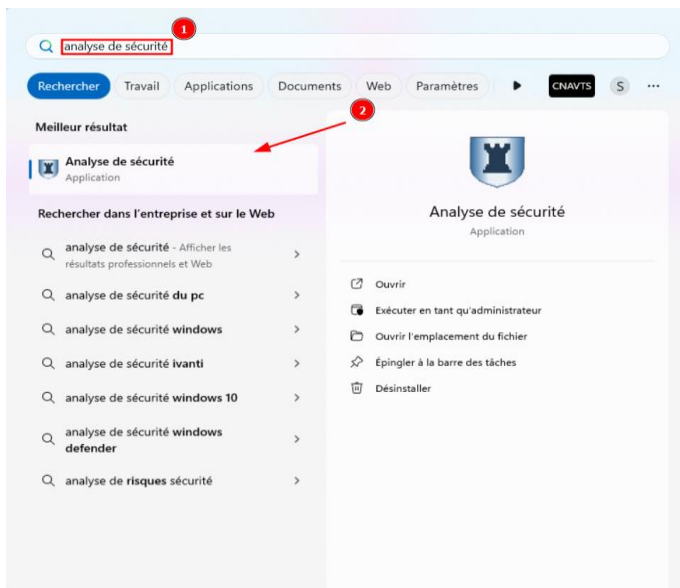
analyse de sécurité

1

Rechercher Travail Applications Documents Web Paramètres CNAVTS S ···

2

Meilleur résultat

Analyse de sécurité
Application

Rechercher dans l'entreprise et sur le Web

analyse de sécurité - Afficher les résultats professionnels et Web

analyse de sécurité du pc

analyse de sécurité windows

analyse de sécurité ivanti

analyse de sécurité windows 10

analyse de sécurité windows defender

analyse de risques sécurité

Analyse de sécurité
Application

Ouvrir

Exécuter en tant qu'administrateur

Ouvrir l'emplacement du fichier

Épingler à la barre des tâches

Désinstaller